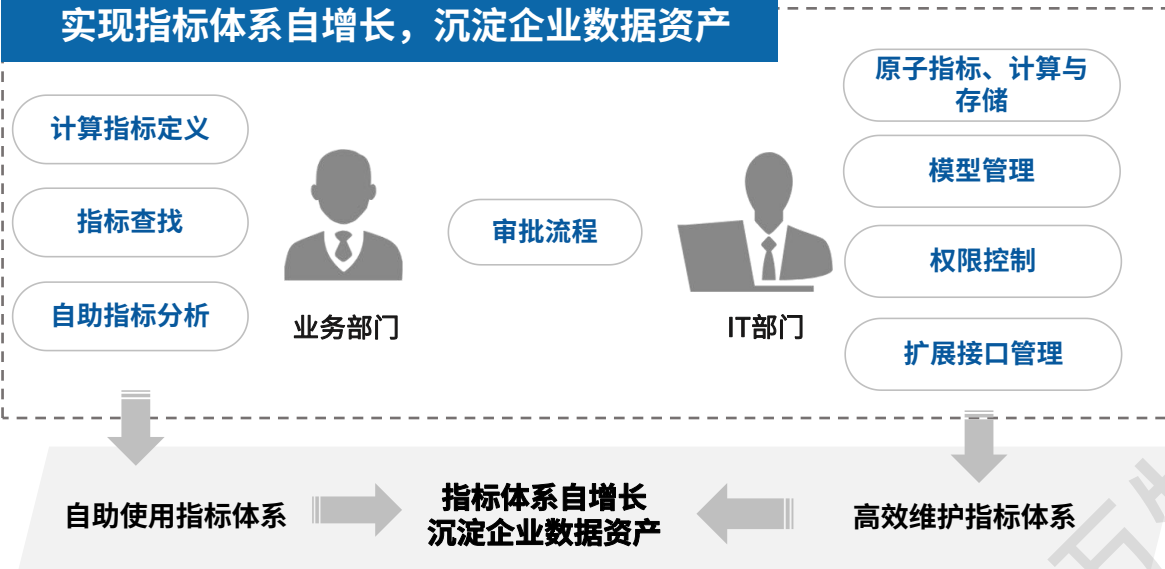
实现指标体系自增长，沉淀企业数据资产

计算指标定义

指标查找

自助指标分析

业务部门

审批流程

IT部门

原子指标、计算与存储

模型管理

权限控制

扩展接口管理

自助使用指标体系

指标体系自增长
沉淀企业数据资产

高效维护指标体系